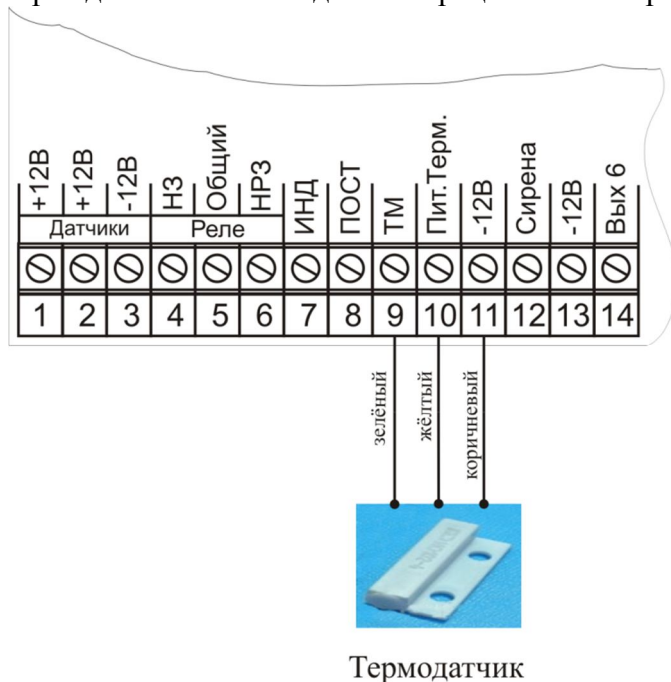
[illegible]

| +12В | +12В | -12В | НЗ | Общий | НРЗ | ИНД | ПОСТ | ТМ | Пит.Терм. | -12В | Сирена | -12В | Вых 6 |
|---|---|---|---|---|---|---|---|---|---|---|---|---|---|
| Датчики | | | Реле | | | | | | | | | | |
| 1 | 2 | 3 | 4 | 5 | 6 | 7 | 8 | 9 | 10 | 11 | 12 | 13 | 14 |

зелёный

жёлтый

коричневый

Термодатчик